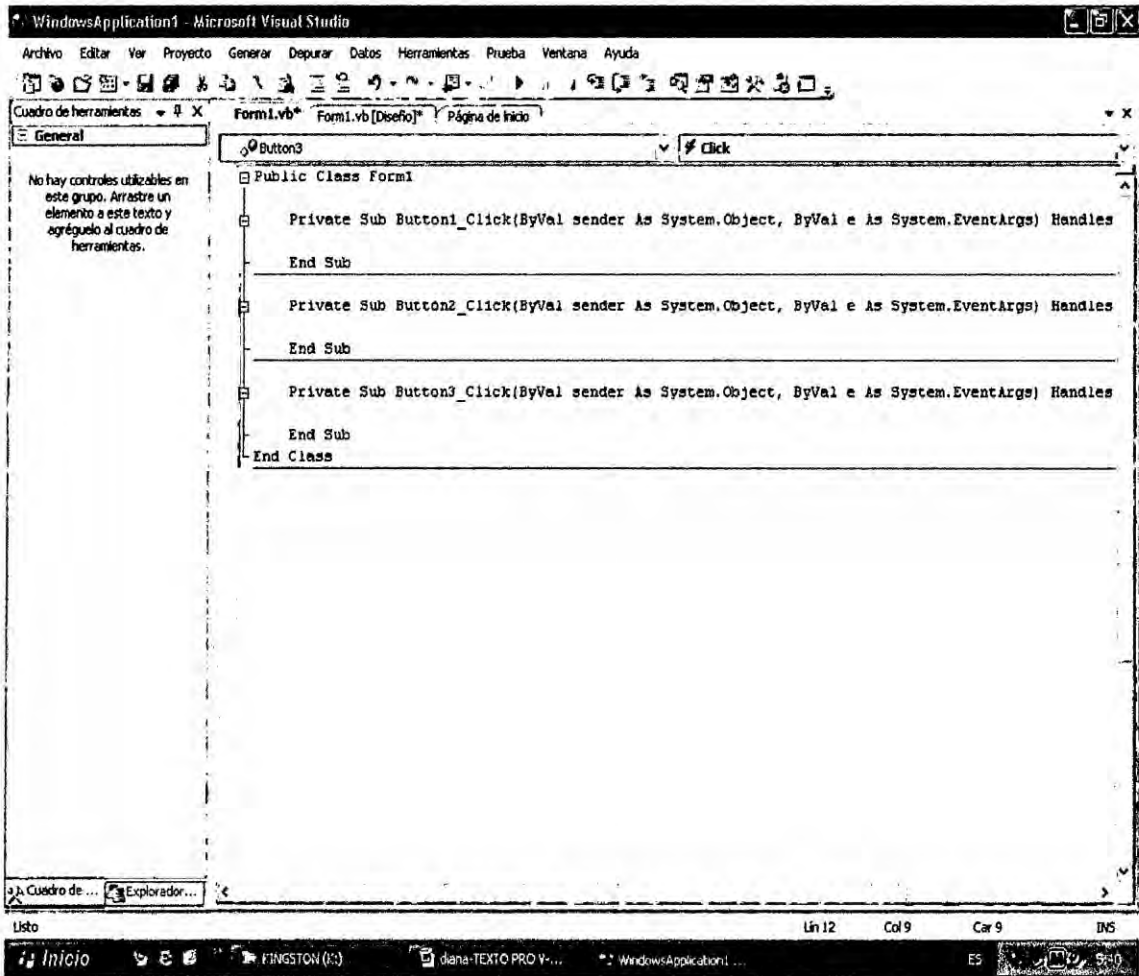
WindowsApplication1 - Microsoft Visual Studio

Archivo Editar Ver Proyecto Generar Depurar Datos Herramientas Prueba Ventana Ayuda

Cuadro de herramientas
General

No hay controles utilizables en este grupo. Arrastre un elemento a este texto y agréguelo al cuadro de herramientas.

Form1.vb* Form1.vb [Diseño]* Página de inicio

Button3
Click

Public Class Form1

Private Sub Button1_Click(ByVal sender As System.Object, ByVal e As System.EventArgs) Handles

End Sub

Private Sub Button2_Click(ByVal sender As System.Object, ByVal e As System.EventArgs) Handles

End Sub

Private Sub Button3_Click(ByVal sender As System.Object, ByVal e As System.EventArgs) Handles

End Sub
End Class

Cuadro de ... Explorador...

Listo Lín 12 Col 9 Car 9 INS

Inicio KINGSTON (K:) diana-TEXTO PRO V-... WindowsApplication1 ... ES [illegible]